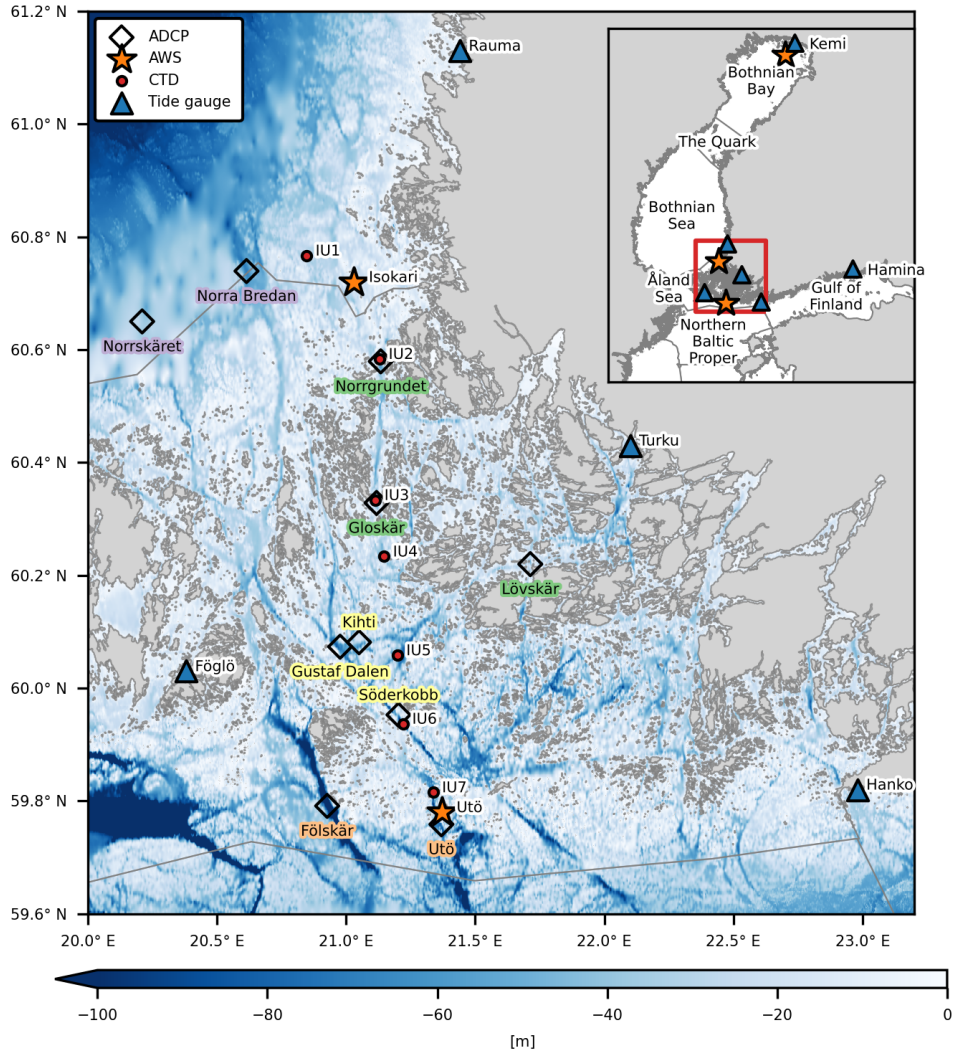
ADCP
AWS
CTD
Tide gauge

61.2° N
61.0° N
60.8° N
60.6° N
60.4° N
60.2° N
60.0° N
59.8° N
59.6° N

Rauma
IU1
Isokari
Norra Bredan
Norrskäret
IU2
Norrgrundet
Turku
IU3
Gloskär
IU4
Lövskär
Kihti
IU5
Föglö
Gustaf Dalen
Söderkobb
IU6
IU7
Utö
Hanko
Fölskär
Utö

Kemi
Bothnian Bay
The Quark
Bothnian Sea
Åland Sea
Hamina
Gulf of Finland
Northern Baltic Proper

20.0° E
20.5° E
21.0° E
21.5° E
22.0° E
22.5° E
23.0° E

−100
−80
−60
−40
−20
0
[m]